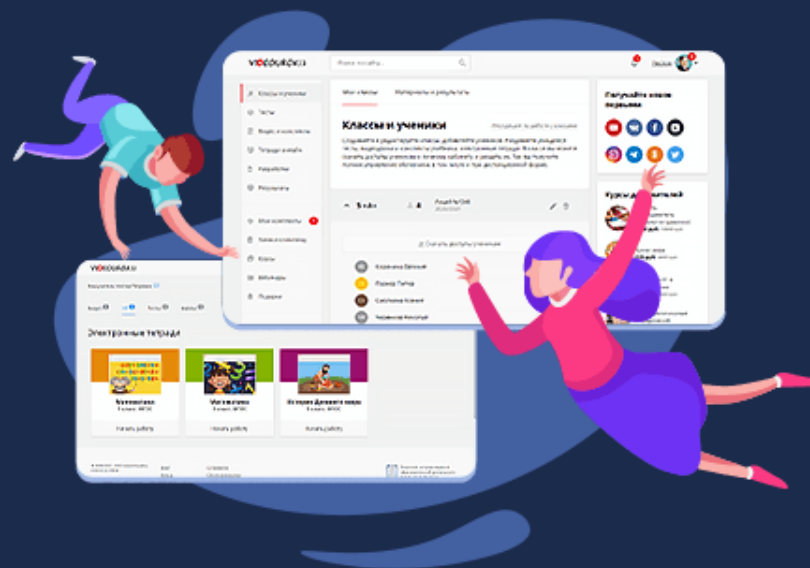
videouroki

Поиск по сайту...

Классы и ученики
Тесты
Видео и конспекты
Тетради онлайн
Разработки
Репетиторы

Мои конспекты
Заказ в конспектах
Курсы
Вебинары
Подарки

Мои классы
Материалы и результаты

Классы и ученики

Получайте новые первыми

5 класс
Агашкина ОИ

Скачать доступы учеников

Кудрявцев Евгений
Ларионов Пётр
Соколова Ксения

videouroki

Электронные тетради

Математика
5 класс, ФГОС
Начать работу

Математика
6 класс, ФГОС
Начать работу

История Древнего мира
5 класс, ФГОС
Начать работу